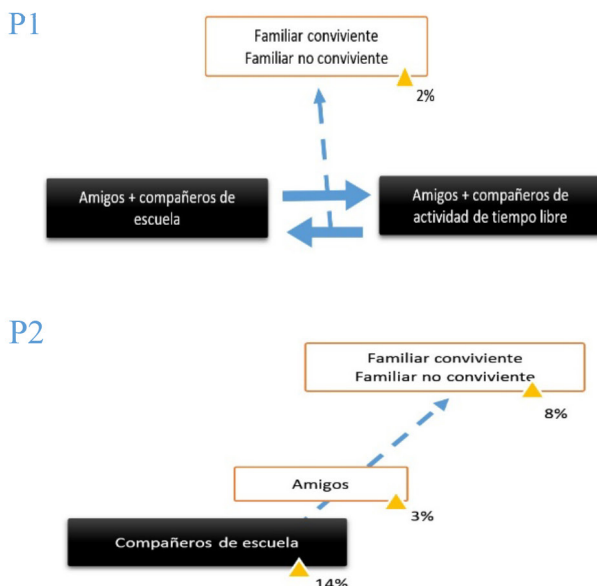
P1

Familiar conviviente
Familiar no conviviente

2%

Amigos + compañeros de escuela

Amigos + compañeros de actividad de tiempo libre

P2

Familiar conviviente
Familiar no conviviente

8%

Amigos

3%

Compañeros de escuela

14%